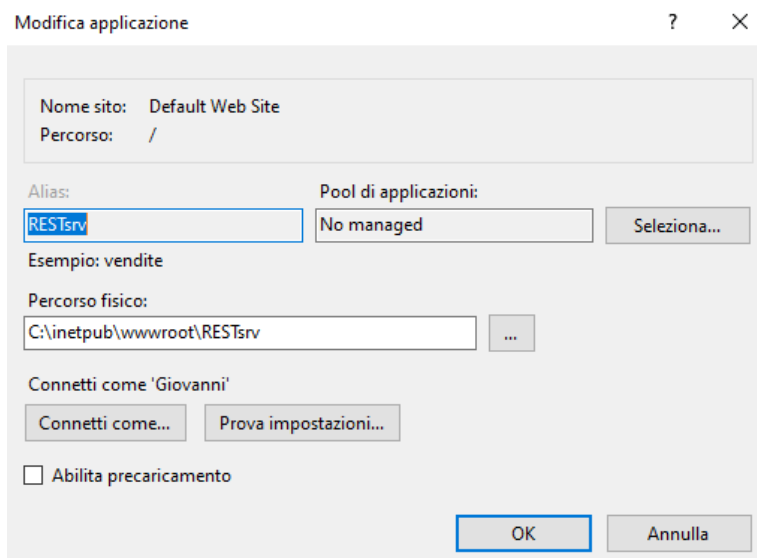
Modifica applicazione

?

Nome sito: Default Web Site
Percorso: /

Alias:
RESTsrv

Pool di applicazioni:
No managed

Seleziona...

Esempio: vendite

Percorso fisico:
C:\inetpub\wwwroot\RESTsrv

...

Connetti come 'Giovanni'

Connetti come...

Prova impostazioni...

Abilita precaricamento

OK

Annulla